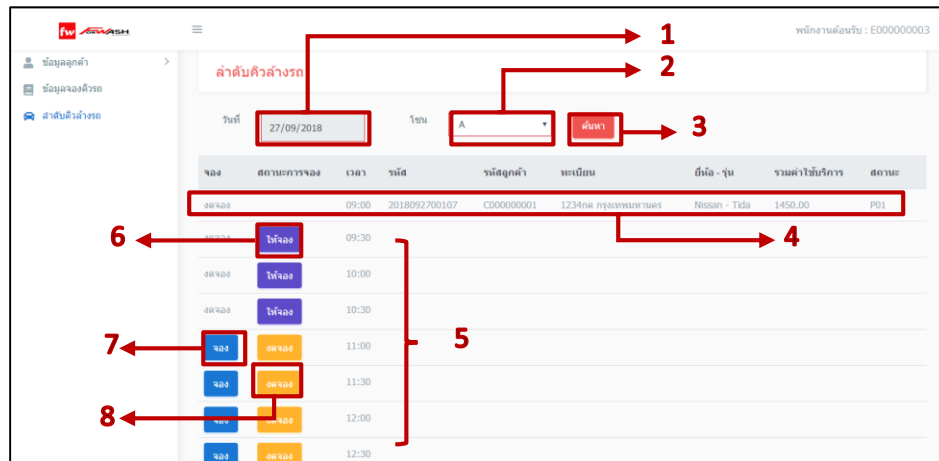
fw CarWASH

พนักงานต้อนรับ : E000000003

ข้อมูลลูกค้า
ข้อมูลจองคิวรถ
ลำดับคิวล้างรถ

ลำดับคิวล้างรถ

1
2
3

วันที่ 27/09/2018
โซน A
ค้นหา

| จอง | สถานะการจอง | เวลา | รหัส | รหัสลูกค้า | ทะเบียน | ยี่ห้อ - รุ่น | รวมค่าใช้บริการ | สถานะ |
|---|---|---|---|---|---|---|---|---|
| งดจอง | | 09:00 | 2018092700107 | C000000001 | 1234กต กรุงเทพมหานคร | Nissan - Tida | 1450.00 | P01 |
| งดจอง | ให้จอง | 09:30 | | | | | | |
| งดจอง | ให้จอง | 10:00 | | | | | | |
| งดจอง | ให้จอง | 10:30 | | | | | | |
| จอง | งดจอง | 11:00 | | | | | | |
| จอง | งดจอง | 11:30 | | | | | | |
| จอง | งดจอง | 12:00 | | | | | | |
| จอง | งดจอง | 12:30 | | | | | | |

4
5
6
7
8